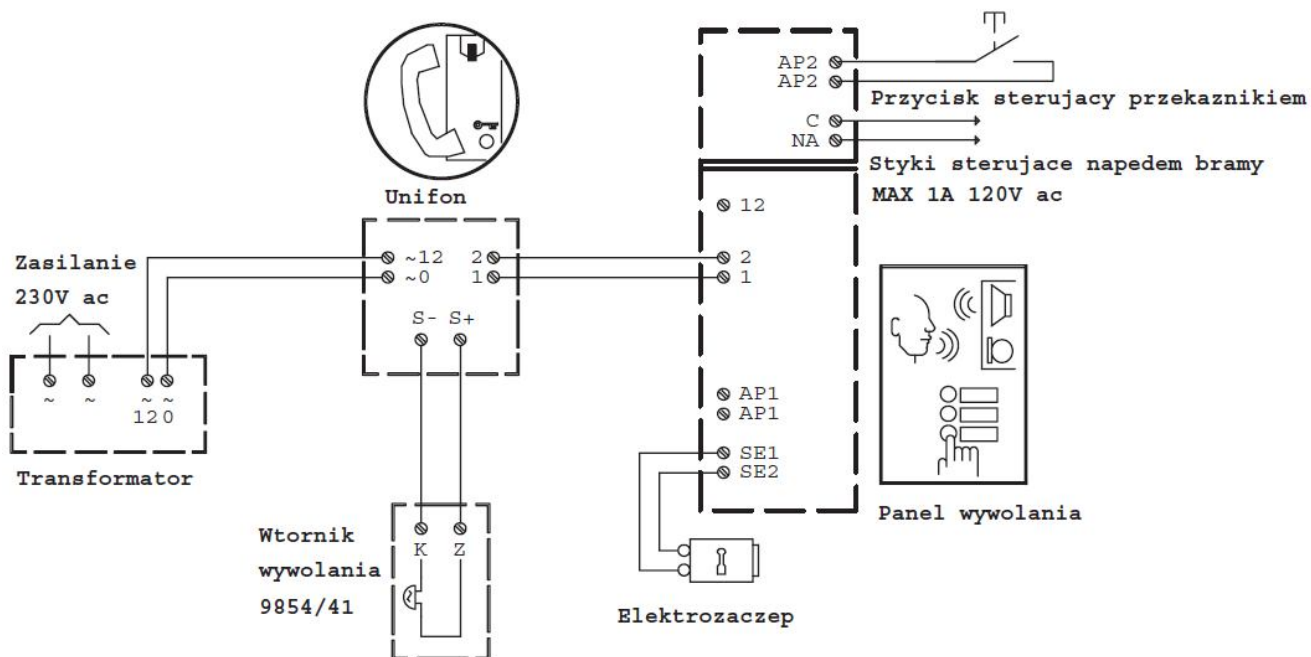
AP2
AP2
Przycisk sterujacy przekaznikiem
C
NA
Styki sterujace napedem bramy
MAX 1A 120V ac
Unifon
12
Zasilanie
230V ac
~12
~0
2
1
2
1
S-
S+
~
~
~
~
12
0
Transformator
AP1
AP1
SE1
SE2
Panel wywolania
Wtornik
wywolania
9854/41
K
Z
Elektrozaczep